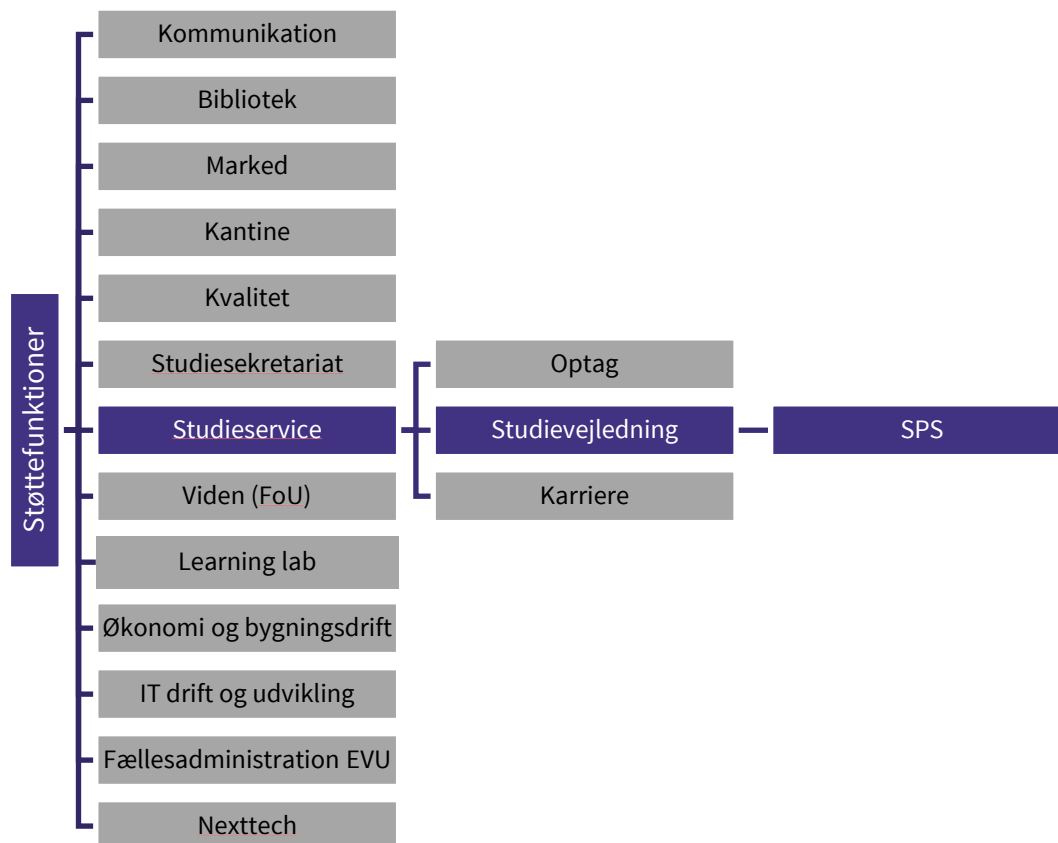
Støttefunktioner

Kommunikation

Bibliotek

Marked

Kantine

Kvalitet

Studiesekretariat

Studieservice

Viden (FoU)

Learning lab

Økonomi og bygningsdrift

IT drift og udvikling

Fællesadministration EVU

Nexttech

Optag

Studievejledning

Karriere

SPS